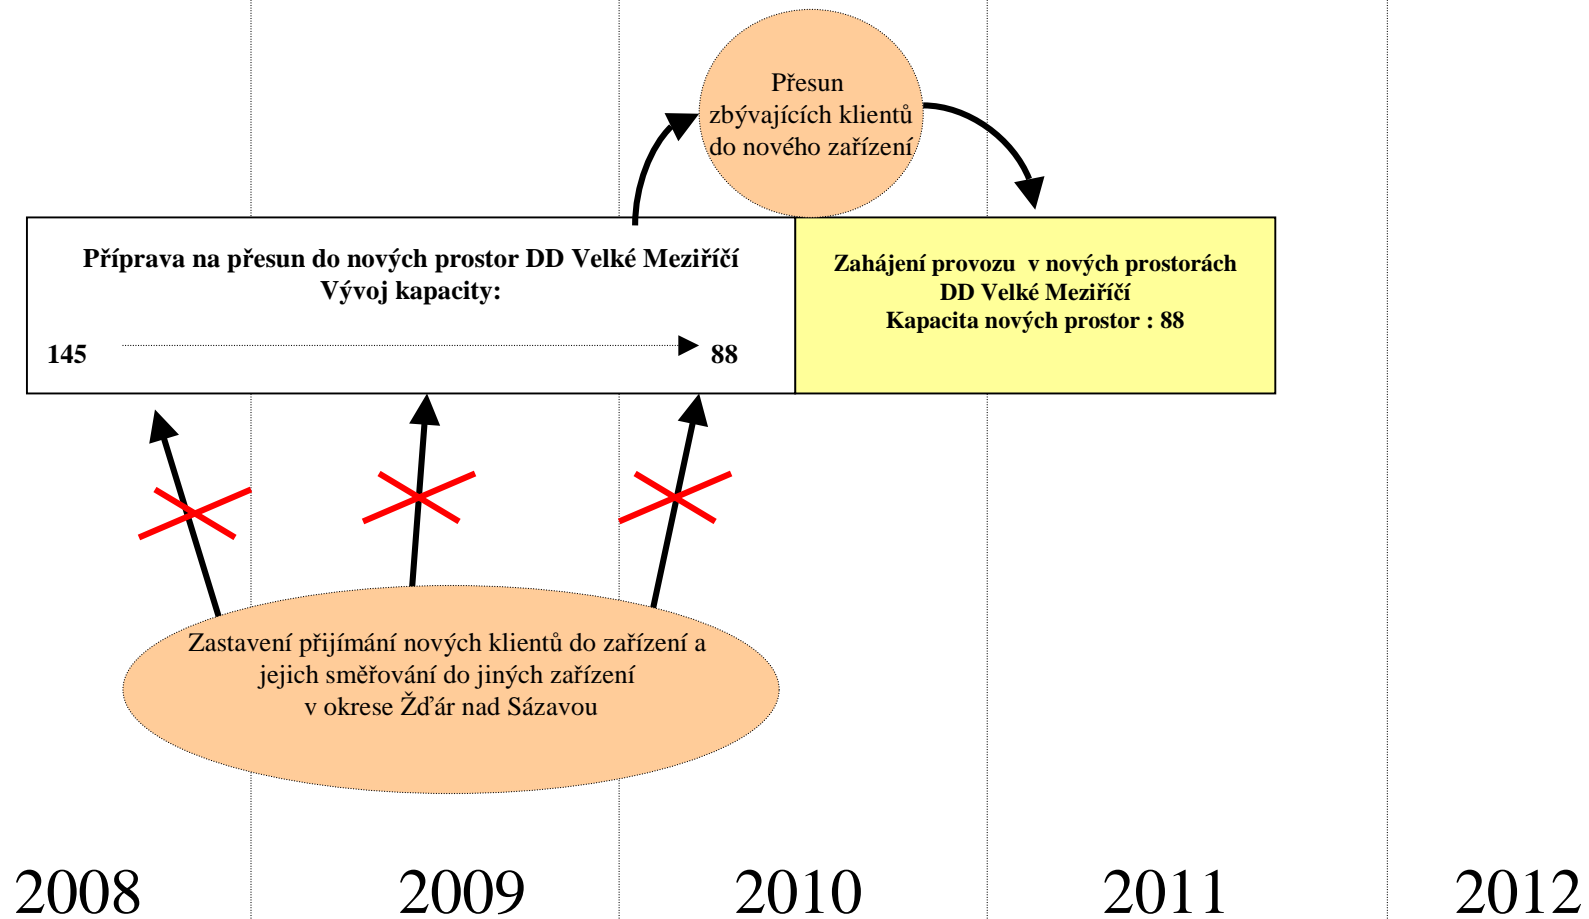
Přesun zbývajících klientů do nového zařízení

Příprava na přesun do nových prostor DD Velké Meziříčí
Vývoj kapacity:

145

88

Zahájení provozu v nových prostorách
DD Velké Meziříčí
Kapacita nových prostor : 88

Zastavení přijímání nových klientů do zařízení a jejich směřování do jiných zařízení v okrese Žďár nad Sázavou

2008

2009

2010

2011

2012